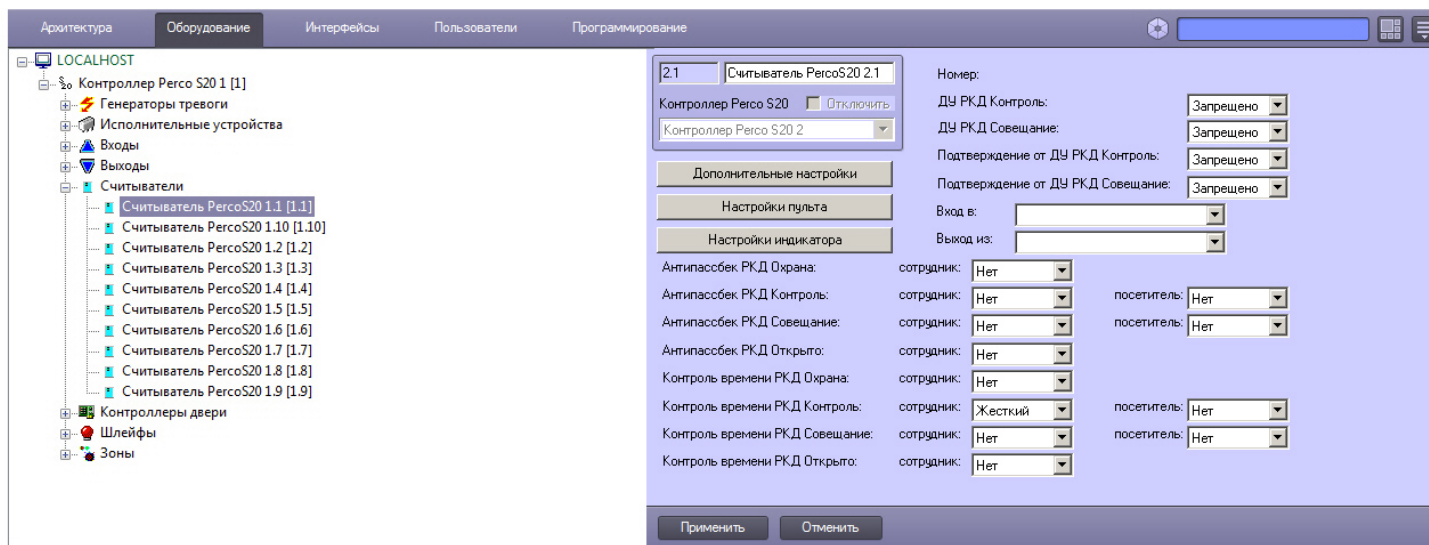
Архитектура Оборудование Интерфейсы Пользователи Программирование

LOCALHOST
Контроллер Perco S20 1 [1]
Генераторы тревоги
Исполнительные устройства
Входы
Выходы
Считыватели
Считыватель PercoS20 1.1 [1.1]
Считыватель PercoS20 1.10 [1.10]
Считыватель PercoS20 1.2 [1.2]
Считыватель PercoS20 1.3 [1.3]
Считыватель PercoS20 1.4 [1.4]
Считыватель PercoS20 1.5 [1.5]
Считыватель PercoS20 1.6 [1.6]
Считыватель PercoS20 1.7 [1.7]
Считыватель PercoS20 1.8 [1.8]
Считыватель PercoS20 1.9 [1.9]
Контроллеры двери
Шлейфы
Зоны

2.1 Считыватель PercoS20 2.1
Контроллер Perco S20 Отключить
Контроллер Perco S20 2

Номер:
ДУ РКД Контроль: Запрещено
ДУ РКД Совещание: Запрещено
Подтверждение от ДУ РКД Контроль: Запрещено
Подтверждение от ДУ РКД Совещание: Запрещено

Дополнительные настройки
Настройки пульта
Настройки индикатора

Вход в:
Выход из:

Антипассбек РКД Охрана: сотрудник: Нет
Антипассбек РКД Контроль: сотрудник: Нет посетитель: Нет
Антипассбек РКД Совещание: сотрудник: Нет посетитель: Нет
Антипассбек РКД Открыто: сотрудник: Нет
Контроль времени РКД Охрана: сотрудник: Нет
Контроль времени РКД Контроль: сотрудник: Жесткий посетитель: Нет
Контроль времени РКД Совещание: сотрудник: Нет посетитель: Нет
Контроль времени РКД Открыто: сотрудник: Нет

Применить Отменить